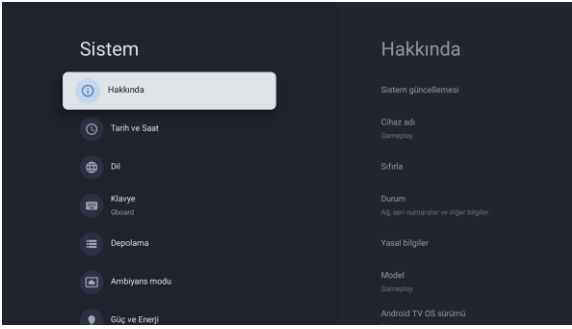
Sistem

Hakkında

Tarih ve Saat

Dil

Klavye
Gboard

Depolama

Ambiyans modu

Güç ve Enerji

Hakkında

Sistem güncellemesi

Cihaz adı
Gameplay

Sıfırla

Durum
Ağ, seri numaralar ve diğer bilgiler

Yasal bilgiler

Model
Gameplay

Android TV OS sürümü